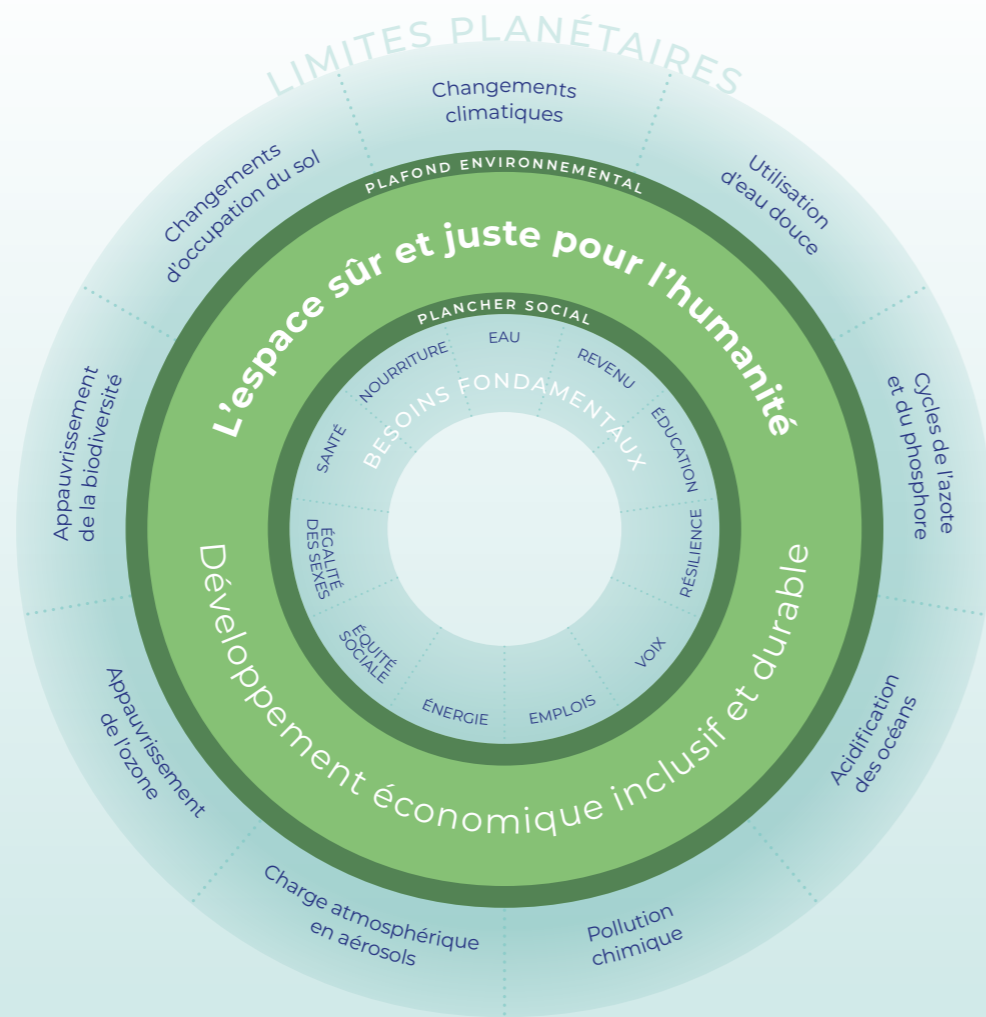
LIMITES PLANÉTAIRES

Changements climatiques

Utilisation d'eau douce

Cycles de l'azote et du phosphore

Acidification des océans

Pollution chimique

Charge atmosphérique en aérosols

Appauvrissement de l'ozone

Appauvrissement de la biodiversité

Changements d'occupation du sol

PLAFOND ENVIRONNEMENTAL

L'espace sûr et juste pour l'humanité

Développement économique inclusif et durable

PLANCHER SOCIAL

BESOINS FONDAMENTAUX

EAU

REVENU

ÉDUCATION

RÉSILIENCE

VOIX

EMPLOIS

ÉNERGIE

ÉQUITÉ SOCIALE

ÉGALITÉ DES SEXES

SANTÉ

NOURRITURE